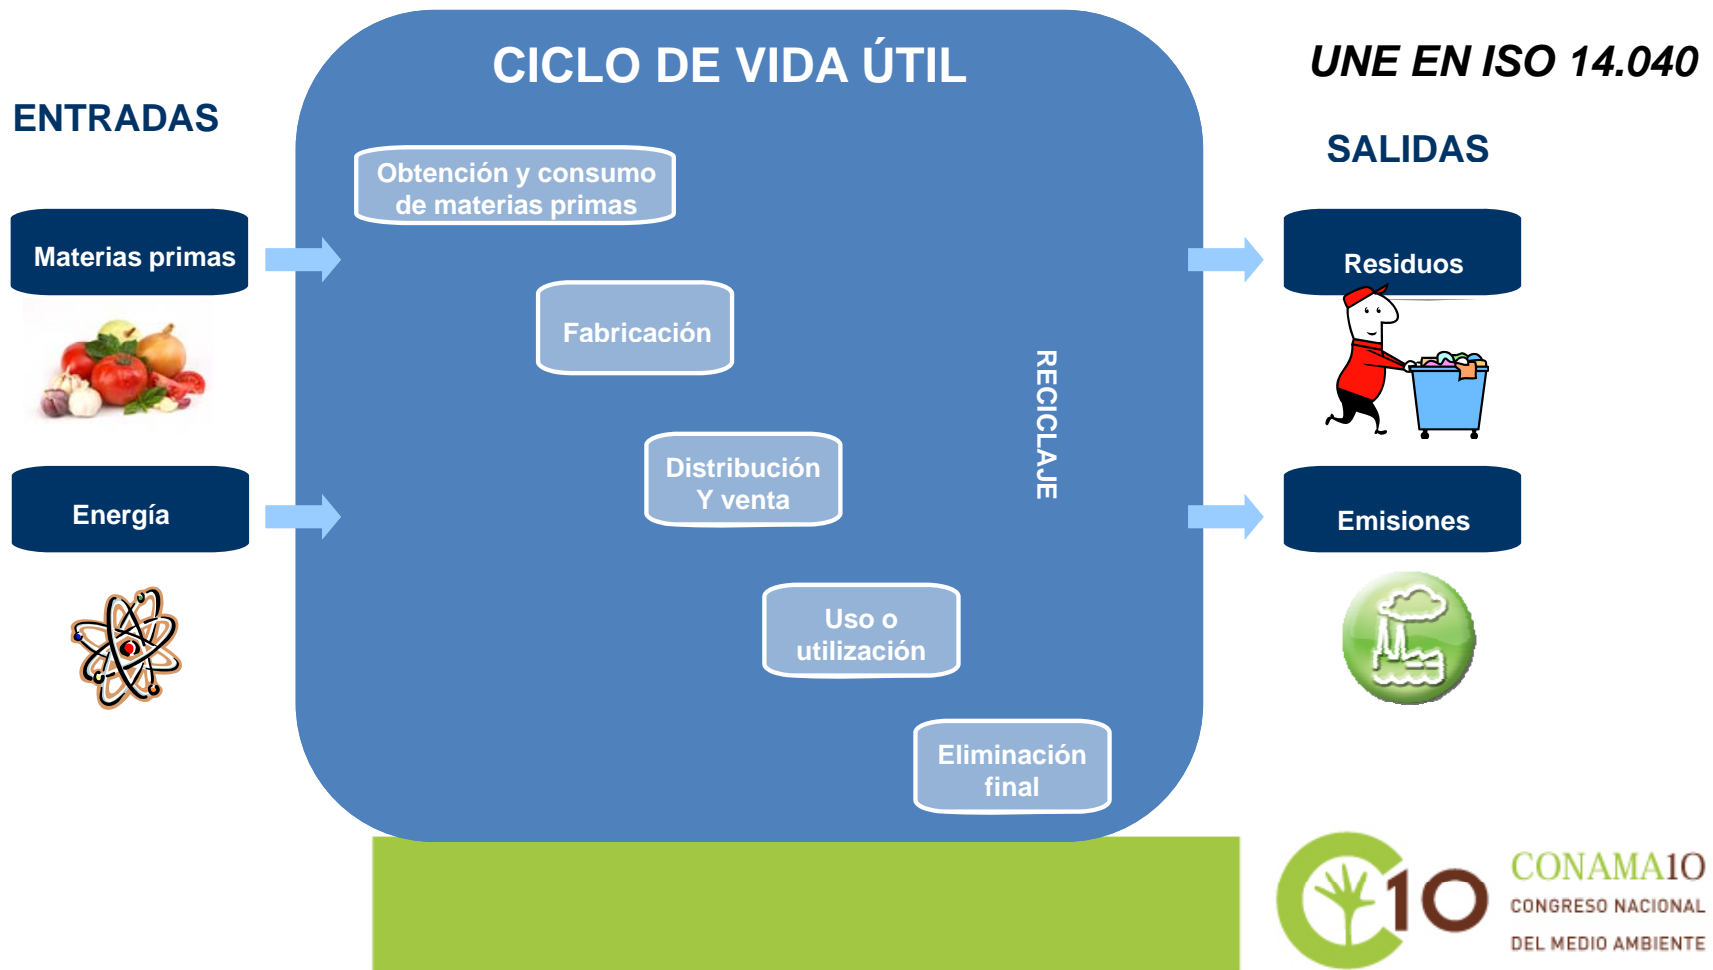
CICLO DE VIDA ÚTIL

UNE EN ISO 14.040

ENTRADAS

SALIDAS

Materias primas

Energía

Obtención y consumo de materias primas

Fabricación

Distribución Y venta

Uso o utilización

Eliminación final

RECICLAJE

Residuos

Emisiones

10

CONAMA10
CONGRESO NACIONAL
DEL MEDIO AMBIENTE